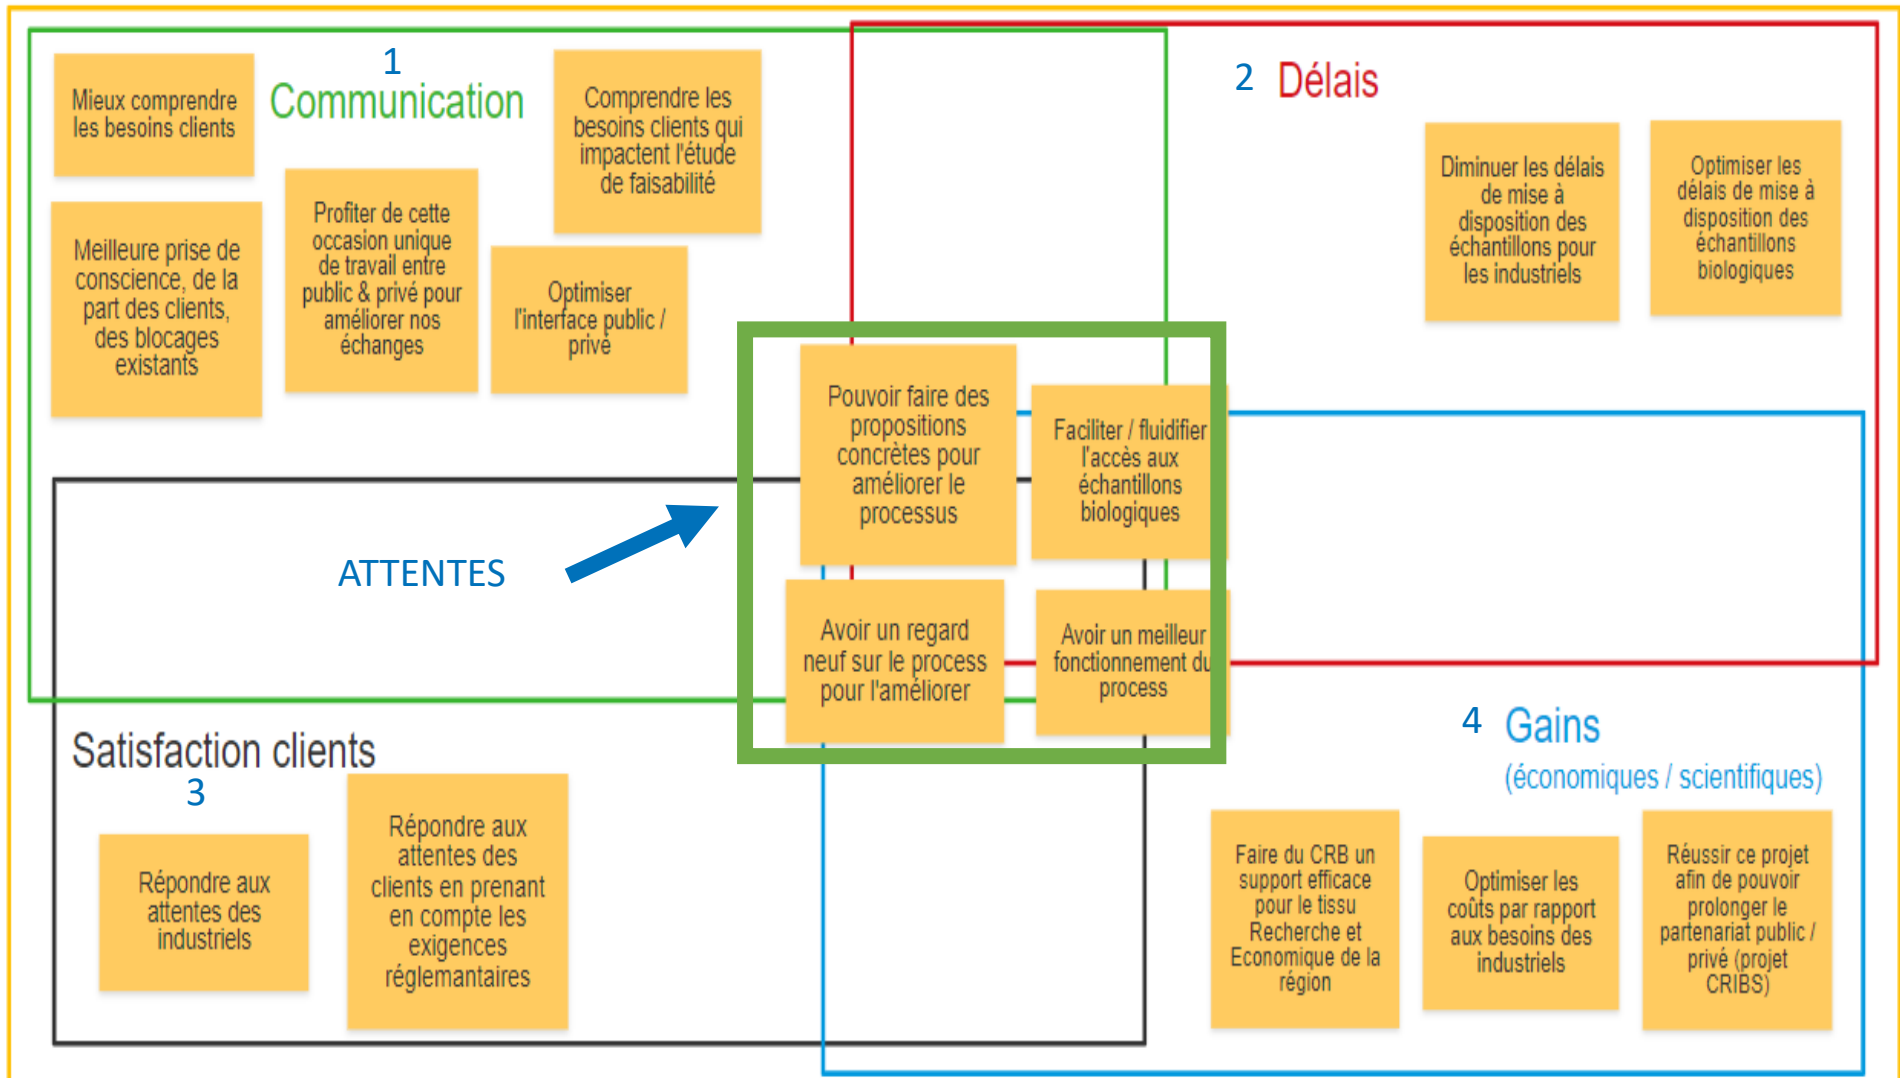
Mieux comprendre les besoins clients

1
Communication

Comprendre les besoins clients qui impactent l'étude de faisabilité

Meilleure prise de conscience, de la part des clients, des blocages existants

Profiter de cette occasion unique de travail entre public & privé pour améliorer nos échanges

Optimiser l'interface public / privé

2 Délais

Diminuer les délais de mise à disposition des échantillons pour les industriels

Optimiser les délais de mise à disposition des échantillons biologiques

Pouvoir faire des propositions concrètes pour améliorer le processus

Faciliter / fluidifier l'accès aux échantillons biologiques

ATTENTES

Avoir un regard neuf sur le process pour l'améliorer

Avoir un meilleur fonctionnement du process

Satisfaction clients
3

4 Gains
(économiques / scientifiques)

Répondre aux attentes des industriels

Répondre aux attentes des clients en prenant en compte les exigences réglemantaires

Faire du CRB un support efficace pour le tissu Recherche et Economique de la région

Optimiser les coûts par rapport aux besoins des industriels

Réussir ce projet afin de pouvoir prolonger le partenariat public / privé (projet CRIBS)